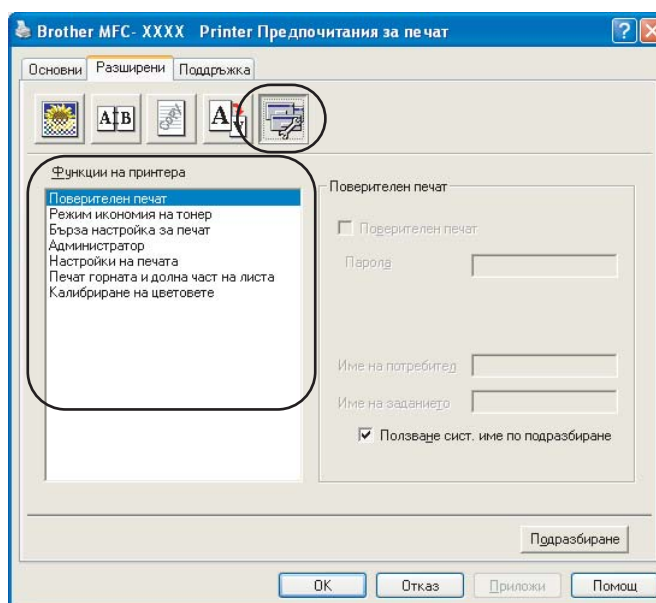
Brother MFC- XXXX Printer Предпочитания за печат

Основни | Разширени | Поддръжка

A|B

Функции на принтера

Поверителен печат
Режим икономия на тонер
Бърза настройка за печат
Администратор
Настройки на печата
Печат горната и долна част на листа
Калибриране на цветовете

Поверителен печат

Поверителен печат

Парола

Име на потребител

Име на заданието

Ползване сист. име по подразбиране

Подразбиране

OK | Отказ | Приложи | Помощ